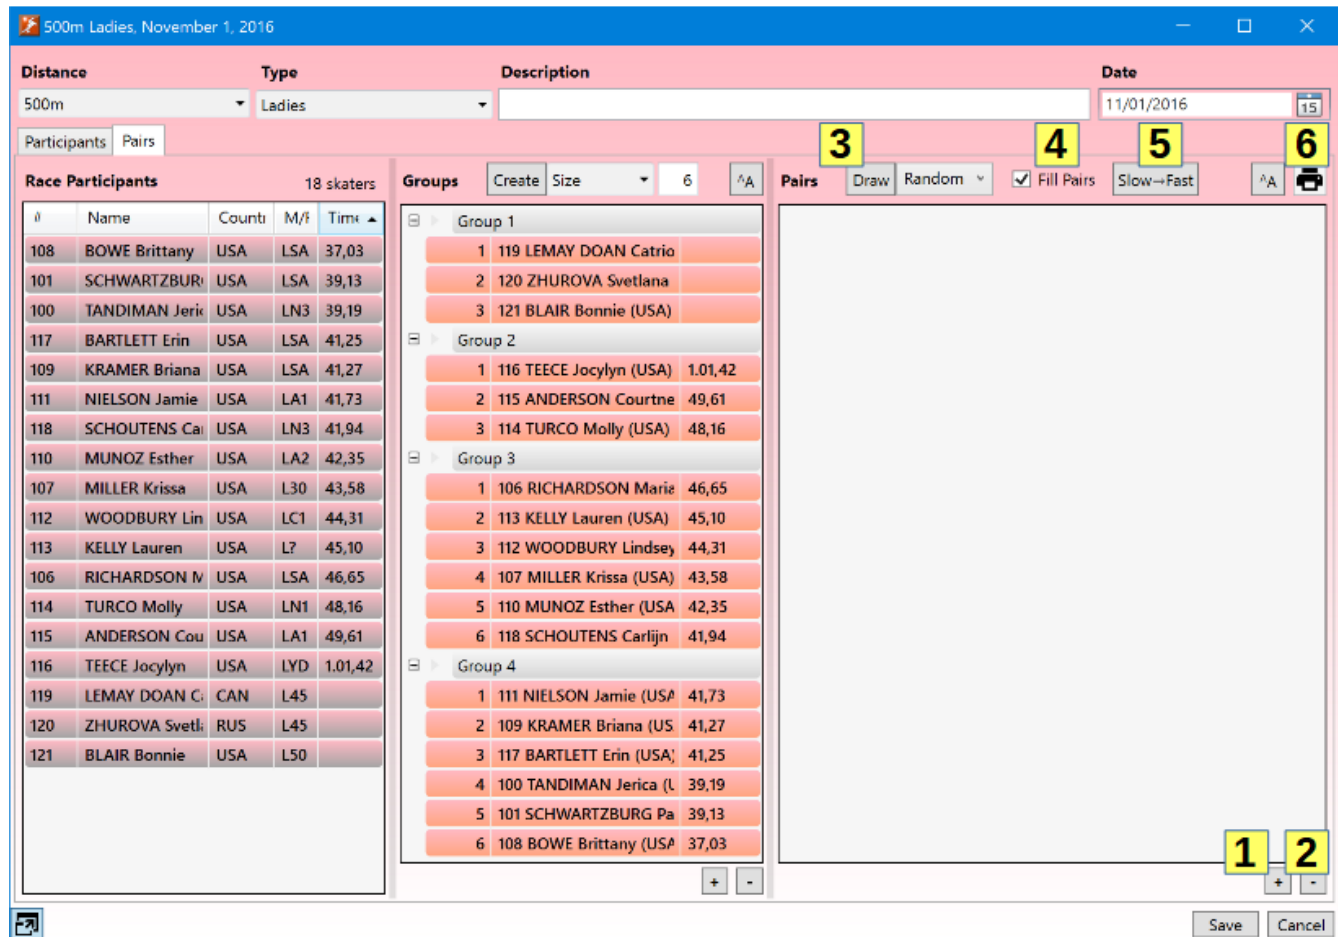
500m Ladies, November 1, 2016

Distance
500m

Type
Ladies

Description

Date
11/01/2016

15

Participants | Pairs

Race Participants 18 skaters

| # | Name | Countr | M/F | Time ▲ |
|---|---|---|---|---|
| 108 | BOWE Brittany | USA | LSA | 37,03 |
| 101 | SCHWARTZBUR | USA | LSA | 39,13 |
| 100 | TANDIMAN Jeric | USA | LN3 | 39,19 |
| 117 | BARTLETT Erin | USA | LSA | 41,25 |
| 109 | KRAMER Briana | USA | LSA | 41,27 |
| 111 | NIELSON Jamie | USA | LA1 | 41,73 |
| 118 | SCHOUTENS Ca | USA | LN3 | 41,94 |
| 110 | MUNOZ Esther | USA | LA2 | 42,35 |
| 107 | MILLER Krissa | USA | L30 | 43,58 |
| 112 | WOODBURY Lin | USA | LC1 | 44,31 |
| 113 | KELLY Lauren | USA | L? | 45,10 |
| 106 | RICHARDSON M | USA | LSA | 46,65 |
| 114 | TURCO Molly | USA | LN1 | 48,16 |
| 115 | ANDERSON Cou | USA | LA1 | 49,61 |
| 116 | TEECE Jocylyn | USA | LYD | 1.01,42 |
| 119 | LEMAY DOAN C | CAN | L45 | |
| 120 | ZHUROVA Svetl | RUS | L45 | |
| 121 | BLAIR Bonnie | USA | L50 | |

Groups Create Size 6 ^A

Group 1
1 119 LEMAY DOAN Catrio
2 120 ZHUROVA Svetlana
3 121 BLAIR Bonnie (USA)
Group 2
1 116 TEECE Jocylyn (USA) 1.01,42
2 115 ANDERSON Courtne 49,61
3 114 TURCO Molly (USA) 48,16
Group 3
1 106 RICHARDSON Maria 46,65
2 113 KELLY Lauren (USA) 45,10
3 112 WOODBURY Lindsey 44,31
4 107 MILLER Krissa (USA) 43,58
5 110 MUNOZ Esther (USA 42,35
6 118 SCHOUTENS Carlijn 41,94
Group 4
1 111 NIELSON Jamie (USA 41,73
2 109 KRAMER Briana (US 41,27
3 117 BARTLETT Erin (USA) 41,25
4 100 TANDIMAN Jerica (U 39,19
5 101 SCHWARTZBURG Pa 39,13
6 108 BOWE Brittany (USA 37,03

+ -

3 4 5 6
Pairs Draw Random Fill Pairs Slow→Fast ^A

1 2
+ -

Save Cancel